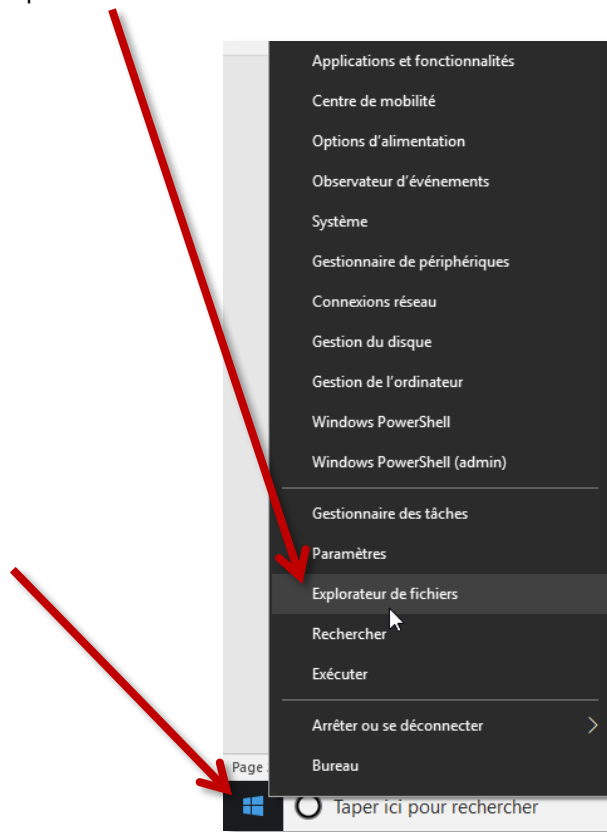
Applications et fonctionnalités
Centre de mobilité
Options d'alimentation
Observateur d'événements
Système
Gestionnaire de périphériques
Connexions réseau
Gestion du disque
Gestion de l'ordinateur
Windows PowerShell
Windows PowerShell (admin)

Gestionnaire des tâches
Paramètres
Explorateur de fichiers
Rechercher
Exécuter

Arrêter ou se déconnecter
Bureau

Page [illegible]
Taper ici pour rechercher